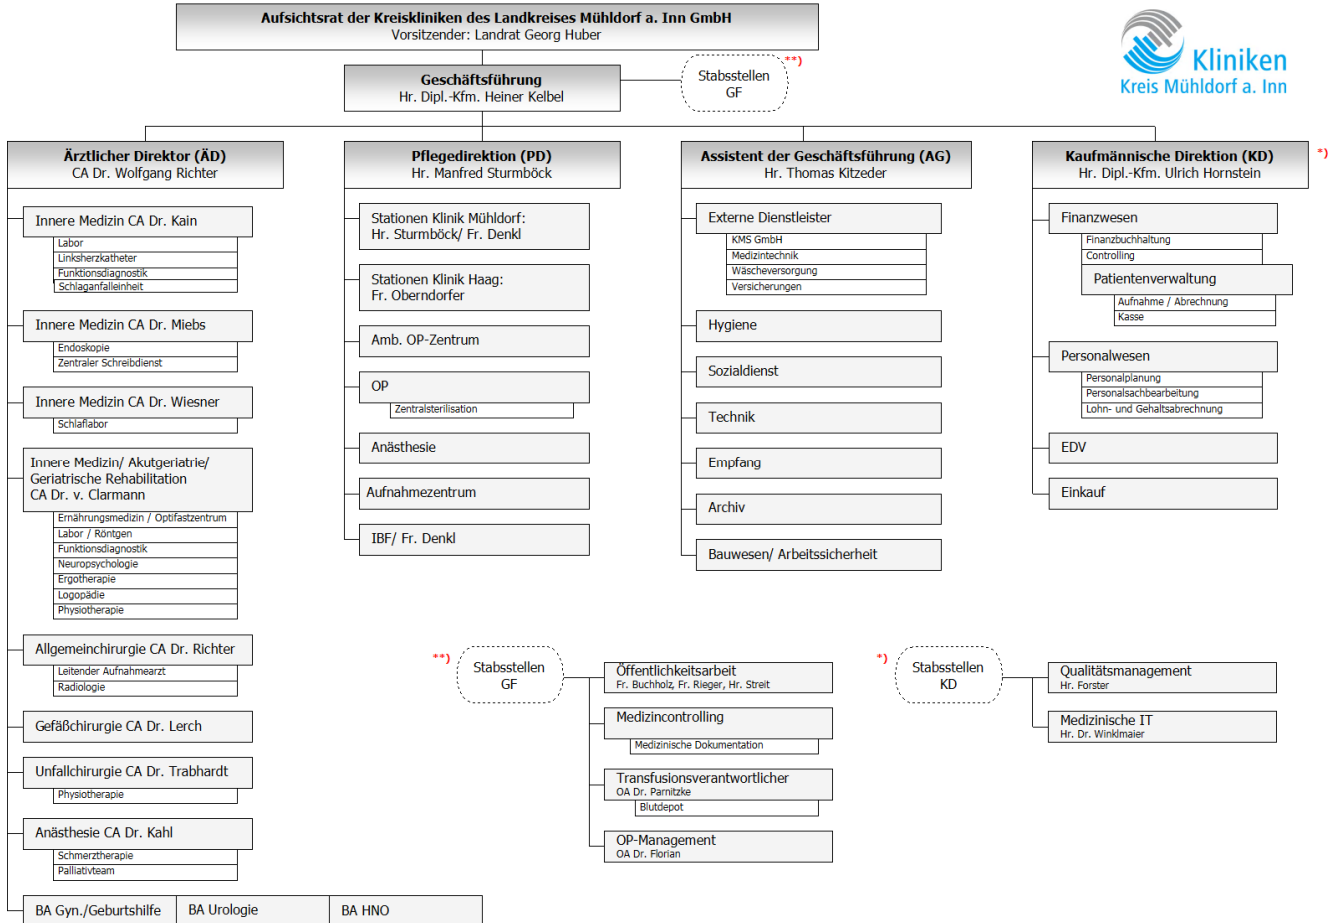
Aufsichtsrat der Kreiskliniken des Landkreises Mühldorf a. Inn GmbH
Vorsitzender: Landrat Georg Huber

Kliniken
Kreis Mühldorf a. Inn

Geschäftsführung
Hr. Dipl.-Kfm. Heiner Kelbel

Stabsstellen GF **)

Ärztlicher Direktor (ÄD)
CA Dr. Wolfgang Richter

Innere Medizin CA Dr. Kain
Labor
Linksherzkatheter
Funktionsdiagnostik
Schlaganfalleinheit

Innere Medizin CA Dr. Miebs
Endoskopie
Zentraler Schreibdienst

Innere Medizin CA Dr. Wiesner
Schlaflabor

Innere Medizin/ Akutgeriatrie/ Geriatrische Rehabilitation CA Dr. v. Clarmann
Ernährungsmedizin / Optifastzentrum
Labor / Röntgen
Funktionsdiagnostik
Neuropsychologie
Ergotherapie
Logopädie
Physiotherapie

Allgemeinchirurgie CA Dr. Richter
Leitender Aufnahmearzt
Radiologie

Gefäßchirurgie CA Dr. Lerch

Unfallchirurgie CA Dr. Trabhardt
Physiotherapie

Anästhesie CA Dr. Kahl
Schmerztherapie
Palliativteam

| BA Gyn./Geburtshilfe | BA Urologie | BA HNO |
|---|---|---|

Pflegedirektion (PD)
Hr. Manfred Sturmböck

Stationen Klinik Mühldorf: Hr. Sturmböck/ Fr. Denkl

Stationen Klinik Haag: Fr. Oberndorfer

Amb. OP-Zentrum

OP
Zentralsterilisation

Anästhesie

Aufnahmezentrum

IBF/ Fr. Denkl

Assistent der Geschäftsführung (AG)
Hr. Thomas Kitzeder

Externe Dienstleister
KMS GmbH
Medizintechnik
Wäscheversorgung
Versicherungen

Hygiene

Sozialdienst

Technik

Empfang

Archiv

Bauwesen/ Arbeitssicherheit

Kaufmännische Direktion (KD) *)
Hr. Dipl.-Kfm. Ulrich Hornstein

Finanzwesen
Finanzbuchhaltung
Controlling

Patientenverwaltung
Aufnahme / Abrechnung
Kasse

Personalwesen
Personalplanung
Personalsachbearbeitung
Lohn- und Gehaltsabrechnung

EDV

Einkauf

**) Stabsstellen GF

Öffentlichkeitsarbeit
Fr. Buchholz, Fr. Rieger, Hr. Streit

Medizincontrolling
Medizinische Dokumentation

Transfusionsverantwortlicher
OA Dr. Parnitzke
Blutdepot

OP-Management
OA Dr. Florian

*) Stabsstellen KD

Qualitätsmanagement
Hr. Forster

Medizinische IT
Hr. Dr. Winklmaier